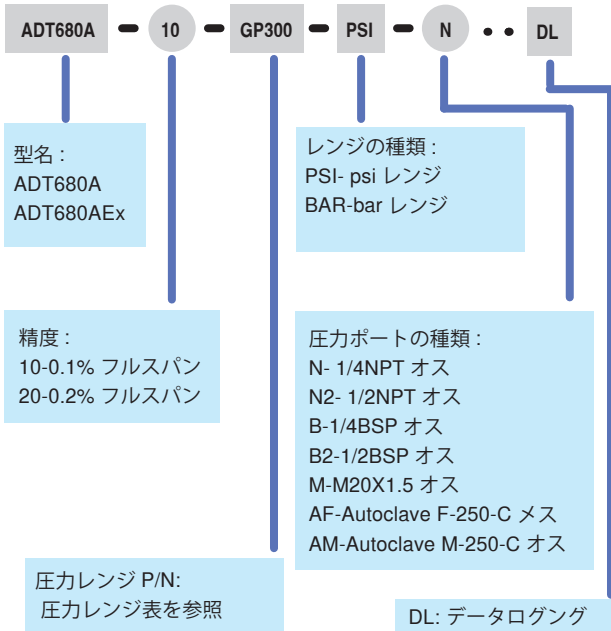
ADT680A – 10 – GP300 – PSI – N • • DL

型名 :
ADT680A
ADT680AEx

レンジの種類 :
PSI- psi レンジ
BAR-bar レンジ

精度 :
10-0.1% フルスパン
20-0.2% フルスパン

圧力ポートの種類 :
N- 1/4NPT オス
N2- 1/2NPT オス
B-1/4BSP オス
B2-1/2BSP オス
M-M20X1.5 オス
AF-Autoclave F-250-C メス
AM-Autoclave M-250-C オス

圧力レンジ P/N:
圧力レンジ表を参照

DL: データロギング